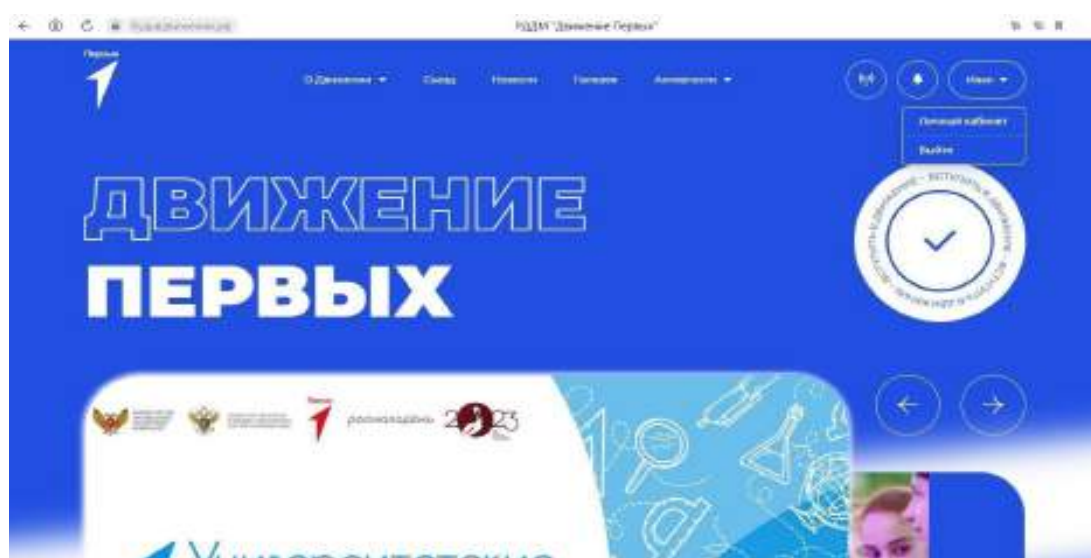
РДДМ "Движение Первых"

Первые

О Движении ▾ Съезд Новости Галерея Активности ▾

Иван ▾

Личный кабинет

Выйти

ДВИЖЕНИЕ

ПЕРВЫХ

ВСТУПИТЬ В ДВИЖЕНИЕ • ВСТУПИТЬ В ДВИЖЕНИЕ • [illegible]

росмолодёжь 2023

Университетские